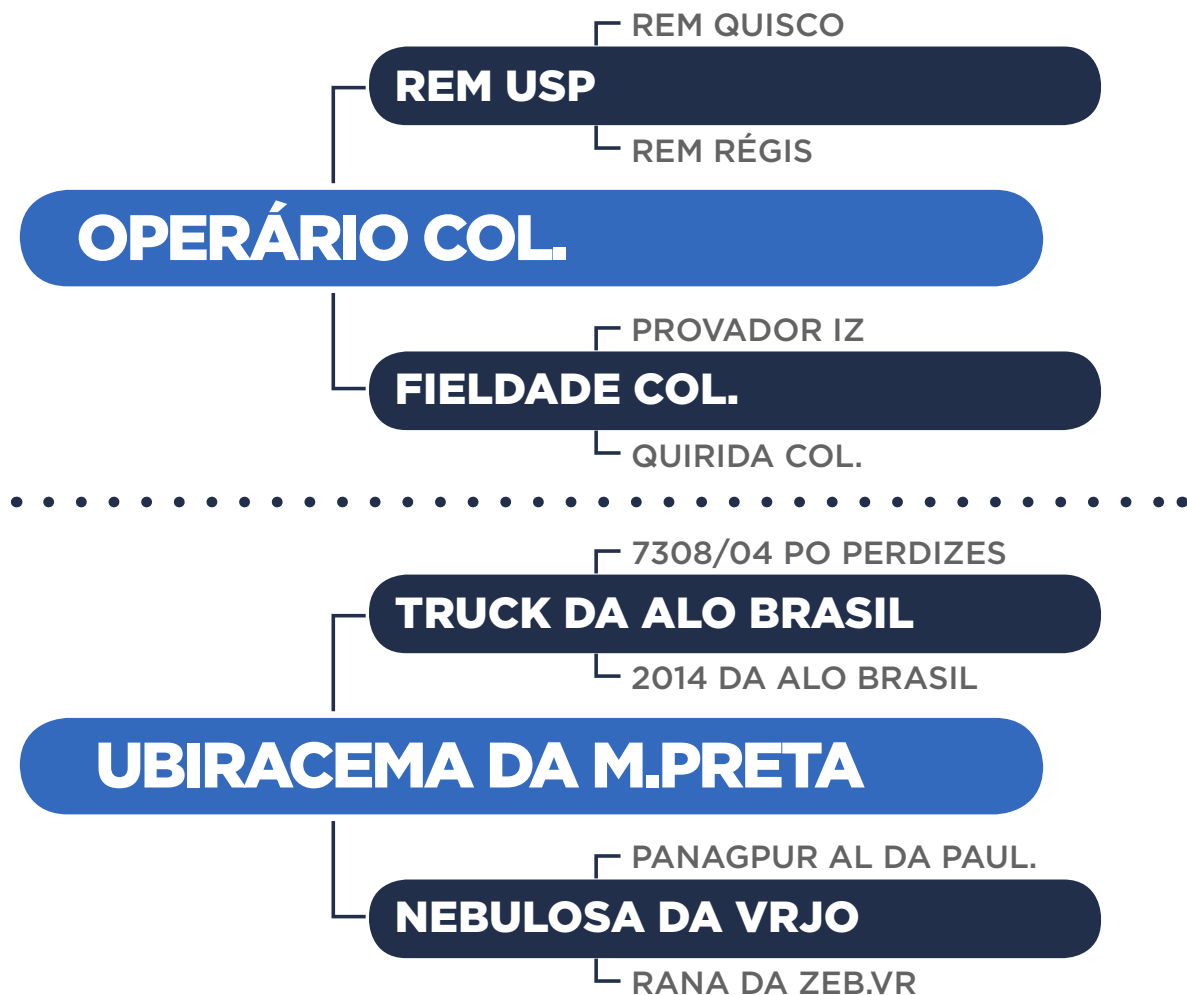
REM QUISCO

REM USP

REM RÉGIS

OPERÁRIO COL.

PROVADOR IZ

FIELDADE COL.

QUIRIDA COL.

7308/04 PO PERDIZES

TRUCK DA ALO BRASIL

2014 DA ALO BRASIL

UBIRACEMA DA M.PRETA

PANAGPUR AL DA PAUL.

NEBULOSA DA VRJO

RANA DA ZEB.VR